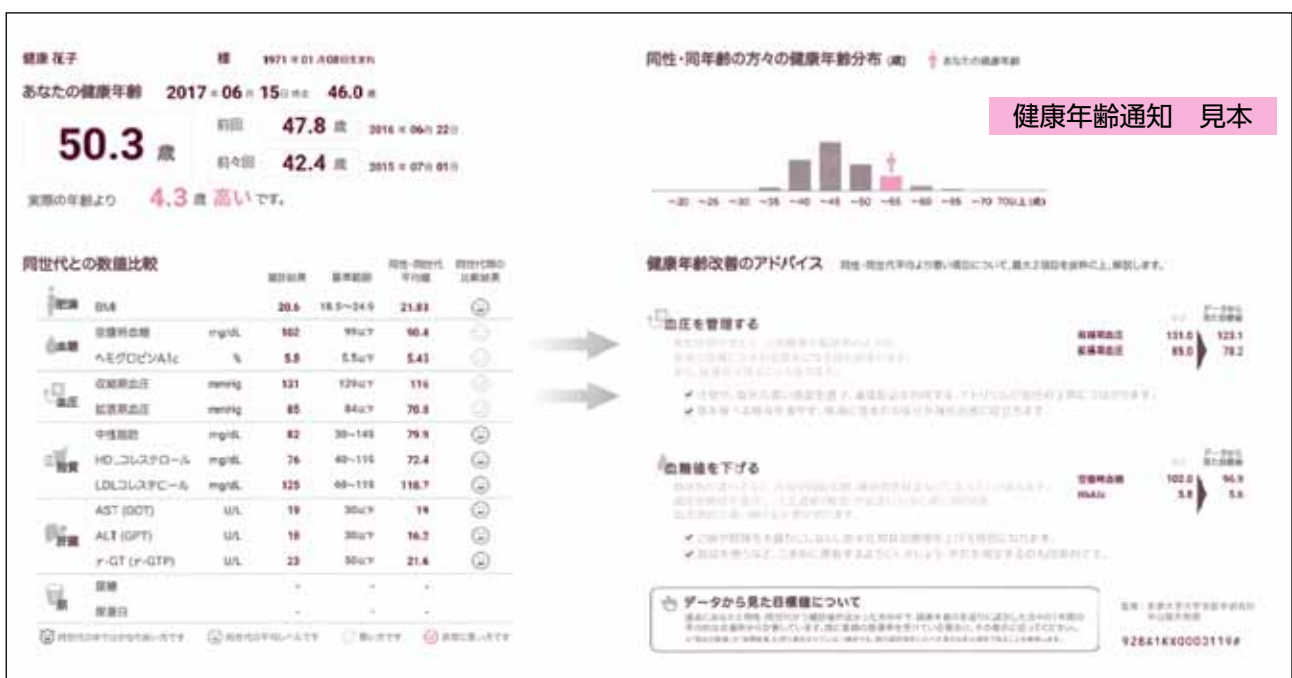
健康 花子 様 1971年01月08日生まれ

あなたの健康年齢 2017年06月15日時点 46.0歳

50.3歳

前回 47.8歳 2016年06月22日

前々回 42.4歳 2015年07月01日

実際の年齢より 4.3歳 高いです。

同世代との数値比較

| | | | 検診結果 | 基準範囲 | 同性・同世代平均値 | 同世代の比較結果 |
|---|---|---|---|---|---|---|
| 肥満 | BMI | | 20.6 | 18.5〜24.9 | 21.83 | |
| 血糖 | 空腹時血糖 | mg/dL | 102 | 99以下 | 90.4 | |
| | ヘモグロビンA1c | % | 5.8 | 5.5以下 | 5.43 | |
| 血圧 | 収縮期血圧 | mmHg | 131 | 129以下 | 116 | |
| | 拡張期血圧 | mmHg | 85 | 84以下 | 70.8 | |
| 脂質 | 中性脂肪 | mg/dL | 82 | 30〜149 | 79.9 | |
| | HDLコレステロール | mg/dL | 76 | 40〜119 | 72.4 | |
| | LDLコレステロール | mg/dL | 125 | 60〜119 | 118.7 | |
| 肝機能 | AST (GOT) | U/L | 19 | 30以下 | 19 | |
| | ALT (GPT) | U/L | 18 | 30以下 | 16.2 | |
| | γ-GT (γ-GTP) | U/L | 23 | 50以下 | 21.6 | |
| 尿 | 尿糖 | | - | - | - | |
| | 尿蛋白 | | - | - | - | |

同世代の中ではかなり良い方です　同世代の平均レベルです　悪い方です　非常に悪い方です

同性・同年齢の方々の健康年齢分布 (歳)　あなたの健康年齢

健康年齢通知　見本

〜20 〜25 〜30 〜35 〜40 〜45 〜50 〜55 〜60 〜65 〜70 70以上(歳)

健康年齢改善のアドバイス　同性・同世代平均値より悪い項目について、最大2項目を抜粋の上、解説します。

血圧を管理する

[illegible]

収縮期血圧 131.0 123.1
拡張期血圧 85.0 78.2

データから見た目標値

血糖値を下げる

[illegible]

空腹時血糖 102.0 96.9
HbA1c 5.8 5.6

データから見た目標値

データから見た目標値について

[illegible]

監修：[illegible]

92841KK0003119#